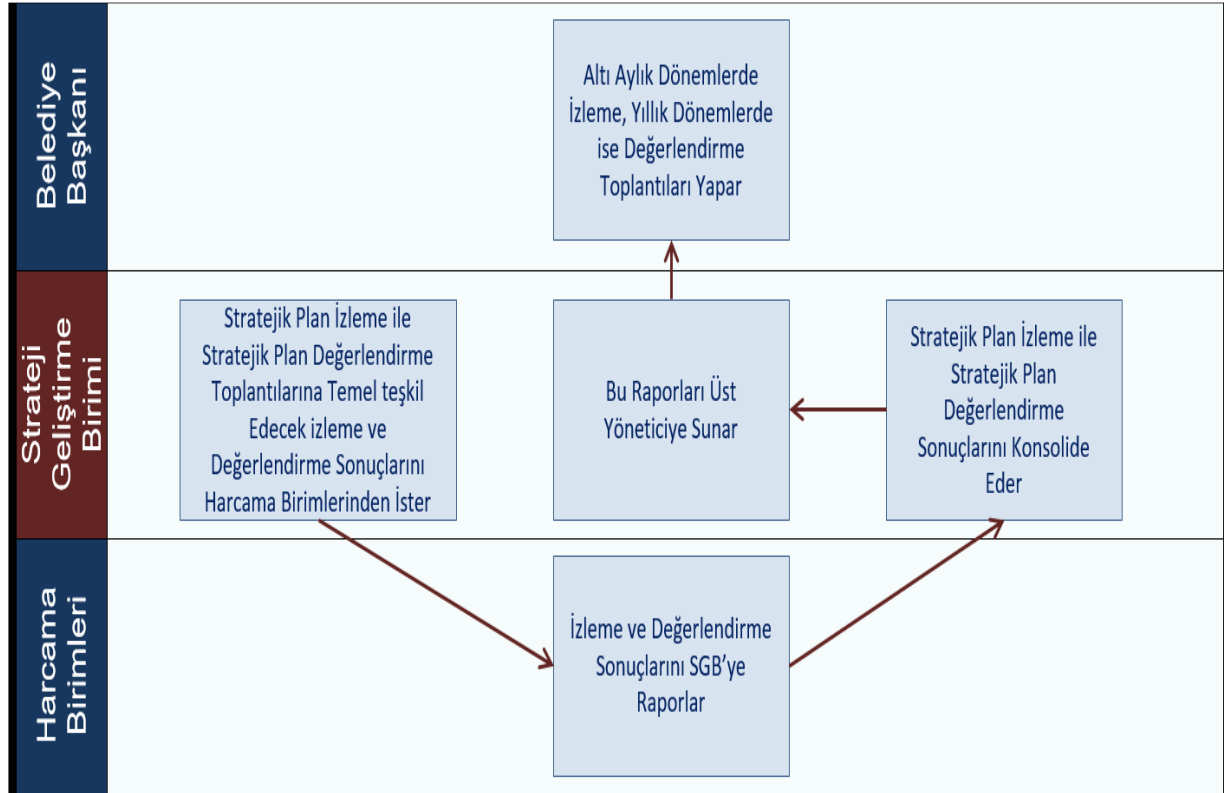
Belediye Başkanı

Altı Aylık Dönemlerde İzleme, Yıllık Dönemlerde ise Değerlendirme Toplantıları Yapar

Strateji Geliştirme Birimi

Stratejik Plan İzleme ile Stratejik Plan Değerlendirme Toplantılarına Temel teşkil Edecek izleme ve Değerlendirme Sonuçlarını Harcama Birimlerinden İster

Bu Raporları Üst Yöneticiye Sunar

Stratejik Plan İzleme ile Stratejik Plan Değerlendirme Sonuçlarını Konsolide Eder

Harcama Birimleri

İzleme ve Değerlendirme Sonuçlarını SGB'ye Raporlar